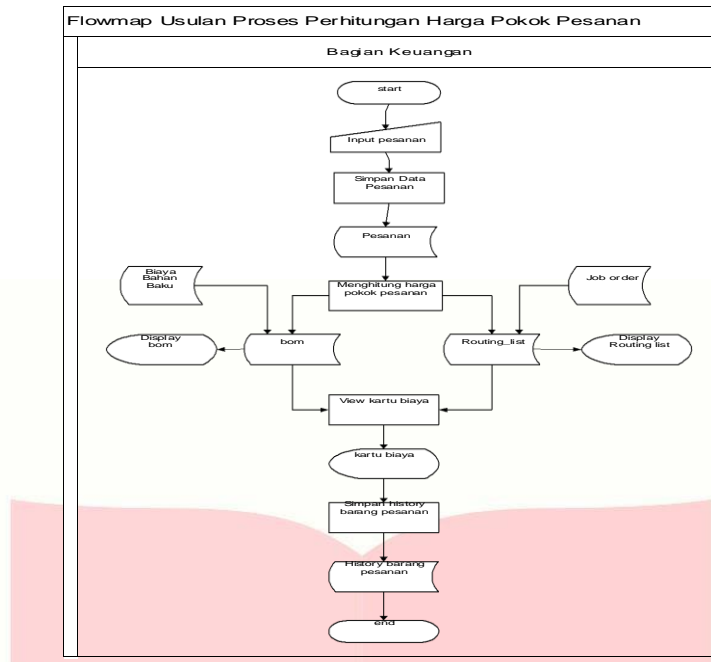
Flowmap Usulan Proses Perhitungan Harga Pokok Pesanan

Bagian Keuangan

start

Input pesanan

Simpan Data Pesanan

Pesanan

Biaya Bahan Baku

Menghitung harga pokok pesanan

Job order

Display bom

bom

Routing_list

Display Routing list

View kartu biaya

kartu biaya

Simpan history barang pesanan

History barang pesanan

end